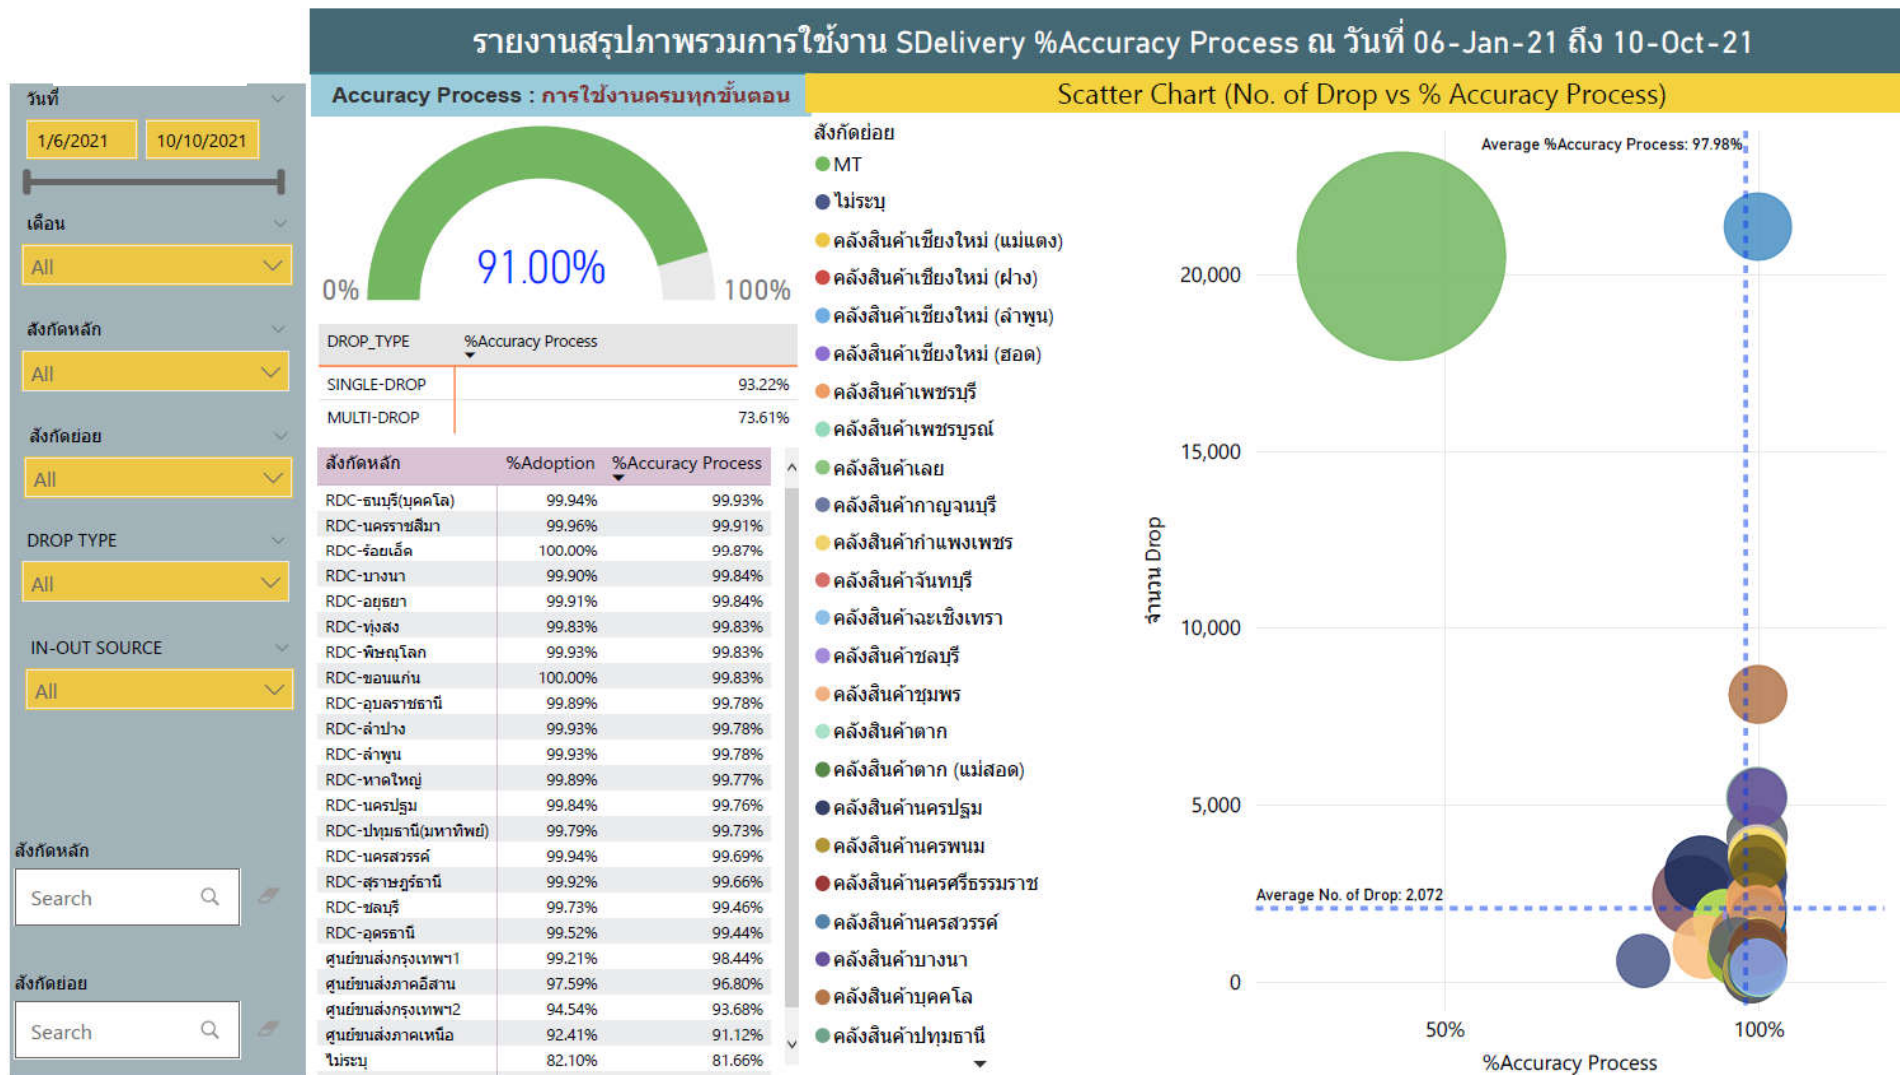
รายงานสรุปภาพรวมการใช้งาน SDelivery %Accuracy Process ณ วันที่ 06-Jan-21 ถึง 10-Oct-21

วันที่
1/6/2021
10/10/2021

เดือน
All

สังกัดหลัก
All

สังกัดย่อย
All

DROP TYPE
All

IN-OUT SOURCE
All

สังกัดหลัก
Search

สังกัดย่อย
Search

Accuracy Process : การใช้งานครบทุกขั้นตอน

0%
91.00%
100%

| DROP_TYPE | %Accuracy Process |
|---|---|
| SINGLE-DROP | 93.22% |
| MULTI-DROP | 73.61% |

| สังกัดหลัก | %Adoption | %Accuracy Process |
|---|---|---|
| RDC-ธนบุรี(บุคคล) | 99.94% | 99.93% |
| RDC-นครราชสีมา | 99.96% | 99.91% |
| RDC-ร้อยเอ็ด | 100.00% | 99.87% |
| RDC-บางนา | 99.90% | 99.84% |
| RDC-อยุธยา | 99.91% | 99.84% |
| RDC-ทุ่งสง | 99.83% | 99.83% |
| RDC-พิษณุโลก | 99.93% | 99.83% |
| RDC-ขอนแก่น | 100.00% | 99.83% |
| RDC-อุบลราชธานี | 99.89% | 99.78% |
| RDC-ลำปาง | 99.93% | 99.78% |
| RDC-ลำพูน | 99.93% | 99.78% |
| RDC-หาดใหญ่ | 99.89% | 99.77% |
| RDC-นครปฐม | 99.84% | 99.76% |
| RDC-ปทุมธานี(มหาทิพย์) | 99.79% | 99.73% |
| RDC-นครสวรรค์ | 99.94% | 99.69% |
| RDC-สุราษฎร์ธานี | 99.92% | 99.66% |
| RDC-ชลบุรี | 99.73% | 99.46% |
| RDC-อุดรธานี | 99.52% | 99.44% |
| ศูนย์ขนส่งกรุงเทพฯ1 | 99.21% | 98.44% |
| ศูนย์ขนส่งภาคอีสาน | 97.59% | 96.80% |
| ศูนย์ขนส่งกรุงเทพฯ2 | 94.54% | 93.68% |
| ศูนย์ขนส่งภาคเหนือ | 92.41% | 91.12% |
| ไม่ระบุ | 82.10% | 81.66% |

Scatter Chart (No. of Drop vs % Accuracy Process)

สังกัดย่อย
MT
ไม่ระบุ
คลังสินค้าเชียงใหม่ (แม่แตง)
คลังสินค้าเชียงใหม่ (ฝาง)
คลังสินค้าเชียงใหม่ (ลำพูน)
คลังสินค้าเชียงใหม่ (ฮอด)
คลังสินค้าเพชรบุรี
คลังสินค้าเพชรบูรณ์
คลังสินค้าเลย
คลังสินค้ากาญจนบุรี
คลังสินค้ากำแพงเพชร
คลังสินค้าจันทบุรี
คลังสินค้าฉะเชิงเทรา
คลังสินค้าชลบุรี
คลังสินค้าชุมพร
คลังสินค้าตาก
คลังสินค้าตาก (แม่สอด)
คลังสินค้านครปฐม
คลังสินค้านครพนม
คลังสินค้านครศรีธรรมราช
คลังสินค้านครสวรรค์
คลังสินค้าบางนา
คลังสินค้าบุคคโล
คลังสินค้าปทุมธานี

Average %Accuracy Process: 97.98%
Average No. of Drop: 2,072
จำนวน Drop
20,000
15,000
10,000
5,000
0
50%
100%
%Accuracy Process